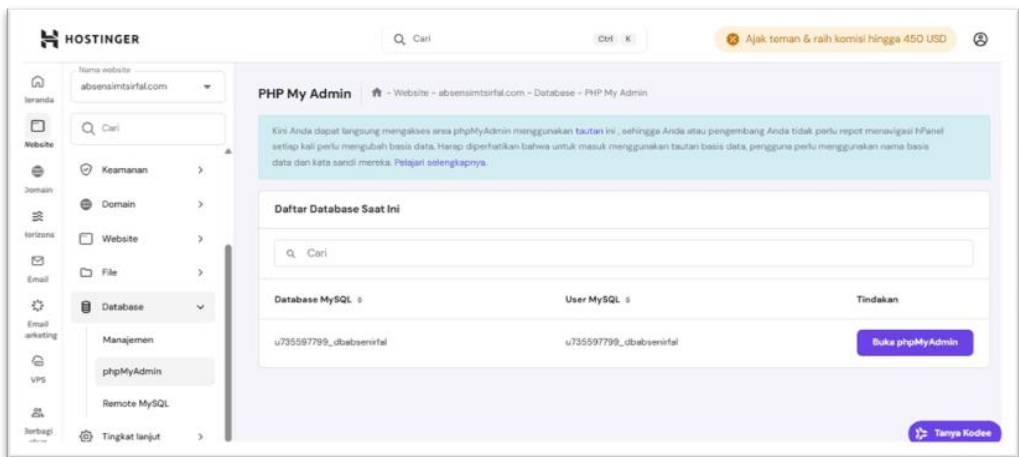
HOSTINGER

Cari Ctrl K

Ajak teman & raih komisi hingga 450 USD

Beranda
Website
Domain
Horizons
Email
Email Marketing
VPS
Berbagi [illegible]

Nama website
absensimtsirfal.com

Cari

Keamanan
Domain
Website
File
Database
Manajemen
phpMyAdmin
Remote MySQL
Tingkat lanjut

PHP My Admin - Website - absensimtsirfal.com - Database - PHP My Admin

Kini Anda dapat langsung mengakses area phpMyAdmin menggunakan tautan ini , sehingga Anda atau pengembang Anda tidak perlu repot menavigasi hPanel setiap kali perlu mengubah basis data. Harap diperhatikan bahwa untuk masuk menggunakan tautan basis data, pengguna perlu menggunakan nama basis data dan kata sandi mereka. Pelajari selengkapnya.

Daftar Database Saat Ini

Cari

| Database MySQL | User MySQL | Tindakan |
|---|---|---|
| u735597799_dbabsenirfal | u735597799_dbabsenirfal | Buka phpMyAdmin |

Tanya Kodee